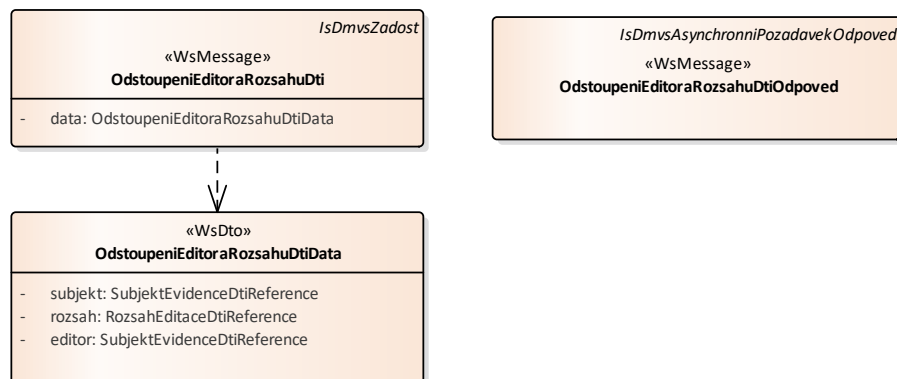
IsDmvsZadost

«WsMessage»
OdstoupeniEditoraRozsahuDti

- data: OdstoupeniEditoraRozsahuDtiData

IsDmvsAsynchronniPozadavekOdpoved

«WsMessage»
OdstoupeniEditoraRozsahuDtiOdpoved

«WsDto»
OdstoupeniEditoraRozsahuDtiData

- subjekt: SubjektEvidenceDtiReference
- rozsah: RozsahEditaceDtiReference
- editor: SubjektEvidenceDtiReference